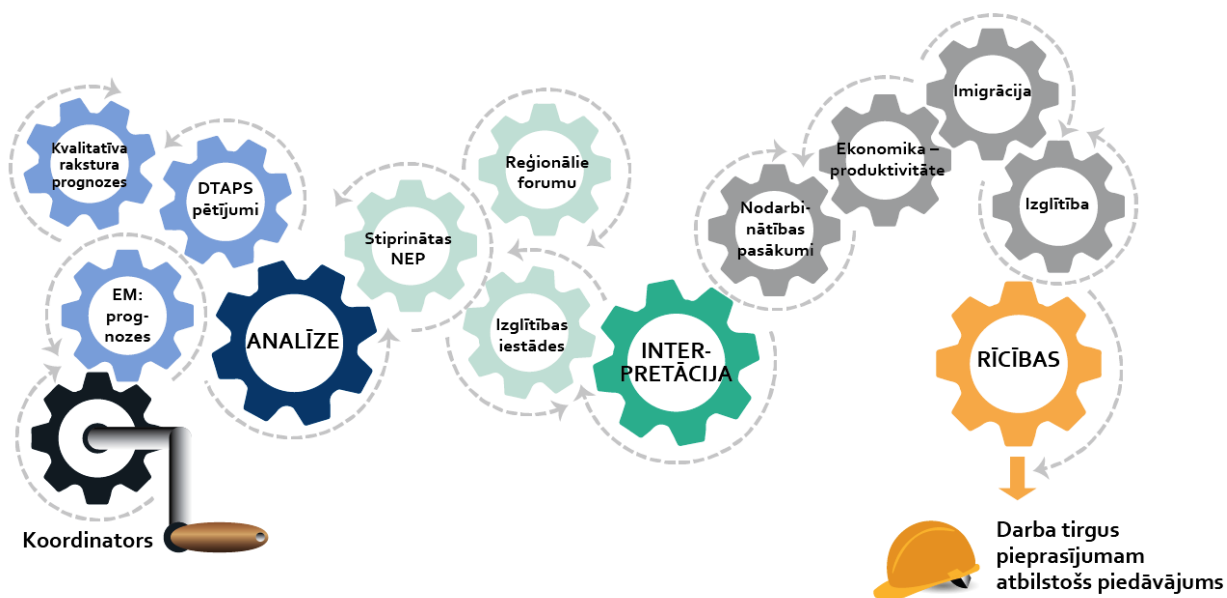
Kvalitatīva rakstura prognozes

DTAPS pētījumi

EM: prog-nozes

ANALĪZE

Stiprinātas NEP

Reģionālie forumu

Izglītības iestādes

INTER-PRETĀCIJA

Nodarbi-nātības pasākumi

Ekonomika – produktivitāte

Imigrācija

Izglītība

RĪCĪBAS

Koordinators

Darba tirgus pieprasījumam atbilstošs piedāvājums